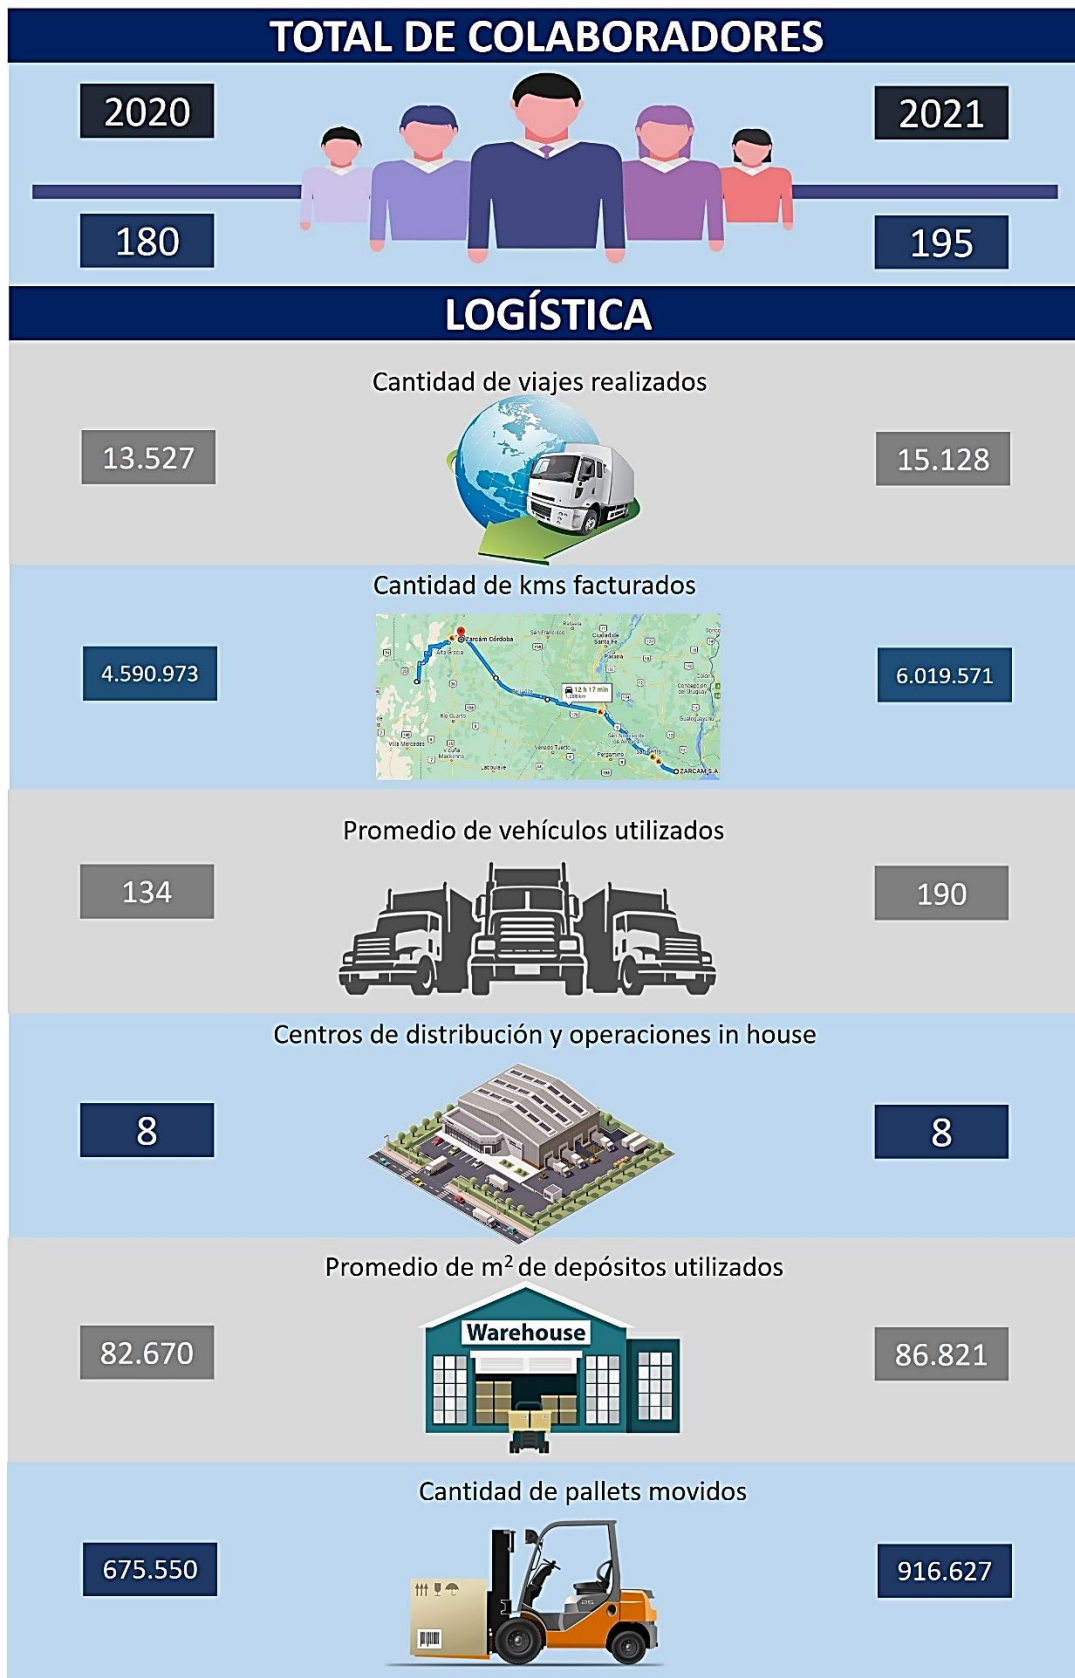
TOTAL DE COLABORADORES

2020

2021

180

195

LOGÍSTICA

Cantidad de viajes realizados

13.527

15.128

Cantidad de kms facturados

4.590.973

6.019.571

Promedio de vehículos utilizados

134

190

Centros de distribución y operaciones in house

8

8

Promedio de $m^2$ de depósitos utilizados

82.670

Warehouse

86.821

Cantidad de pallets movidos

675.550

916.627